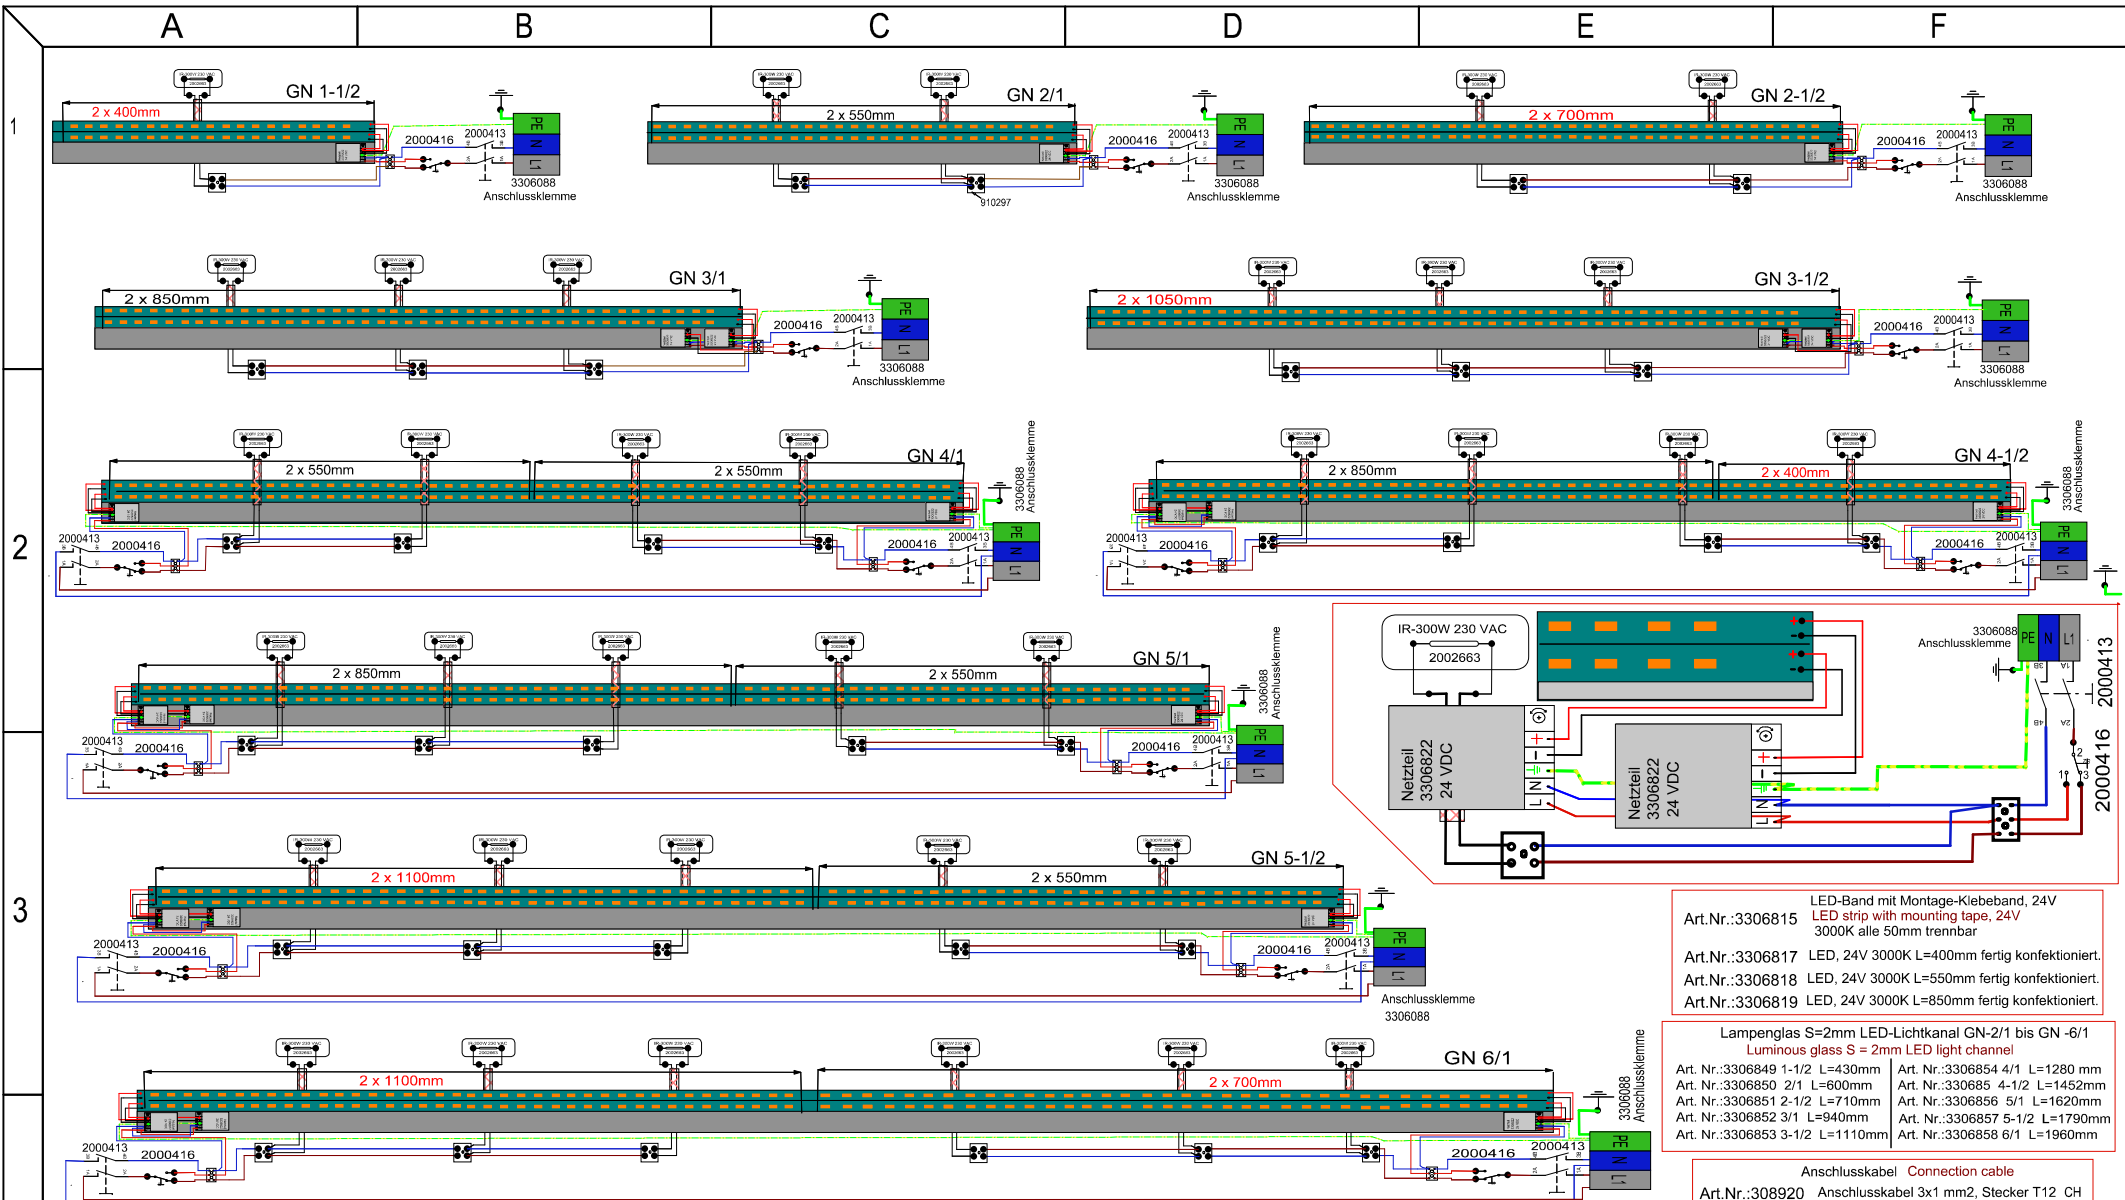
A B C D E F

1

GN 1-1/2
2 x 400mm
2000416 2000413
PE N L1
3306088 Anschlussklemme

GN 2/1
2 x 550mm
2000416 2000413
PE N L1
3306088 Anschlussklemme
910297

GN 2-1/2
2 x 700mm
2000416 2000413
PE N L1
3306088 Anschlussklemme

GN 3/1
2 x 850mm
2000416 2000413
PE N L1
3306088 Anschlussklemme

GN 3-1/2
2 x 1050mm
2000416 2000413
PE N L1
3306088 Anschlussklemme

2

GN 4/1
2 x 550mm
2 x 550mm
3306088 Anschlussklemme
2000413 2000416
2000416 2000413
PE N L1

GN 4-1/2
2 x 850mm
2 x 400mm
3306088 Anschlussklemme
2000413 2000416
2000416 2000413
PE N L1

GN 5/1
2 x 850mm
2 x 550mm
3306088 Anschlussklemme
2000413 2000416
2000416 2000413
PE N L1

IR-300W 230 VAC
2002663
Netzteil 3306822 24 VDC
Netzteil 3306822 24 VDC
3306088 Anschlussklemme
PE N L1
2000413
2000416

3

GN 5-1/2
2 x 1100mm
2 x 550mm
2000413 2000416
2000416 2000413
PE N L1
Anschlussklemme 3306088

Art.Nr.:3306815 LED-Band mit Montage-Klebeband, 24V
LED strip with mounting tape, 24V
3000K alle 50mm trennbar
Art.Nr.:3306817 LED, 24V 3000K L=400mm fertig konfektioniert.
Art.Nr.:3306818 LED, 24V 3000K L=550mm fertig konfektioniert.
Art.Nr.:3306819 LED, 24V 3000K L=850mm fertig konfektioniert.

GN 6/1
2 x 1100mm
2 x 700mm
3306088 Anschlussklemme
2000413 2000416
2000416 2000413
PE N L1

Lampenglas S=2mm LED-Lichtkanal GN-2/1 bis GN -6/1
Luminous glass S = 2mm LED light channel
| Art. Nr.:3306849 1-1/2 L=430mm | Art. Nr.:3306854 4/1 L=1280 mm |
| Art. Nr.:3306850 2/1 L=600mm | Art. Nr.:330685 4-1/2 L=1452mm |
| Art. Nr.:3306851 2-1/2 L=710mm | Art. Nr.:3306856 5/1 L=1620mm |
| Art. Nr.:3306852 3/1 L=940mm | Art. Nr.:3306857 5-1/2 L=1790mm |
| Art. Nr.:3306853 3-1/2 L=1110mm | Art. Nr.:3306858 6/1 L=1960mm |

Anschlusskabel Connection cable
Art.Nr.:308920 Anschlusskabel 3x1 mm2, Stecker T12 CH